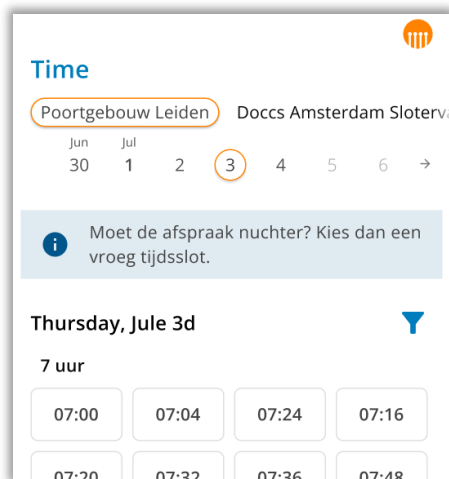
Time

Poortgebouw Leiden Doccs Amsterdam Slotervа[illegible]

Jun 30 Jul 1 2 3 4 5 6 →

Moet de afspraak nuchter? Kies dan een vroeg tijdsslot.

Thursday, Jule 3d

7 uur

| 07:00 | 07:04 | 07:24 | 07:16 |
|---|---|---|---|
| 07:20 | 07:32 | 07:36 | 07:48 |